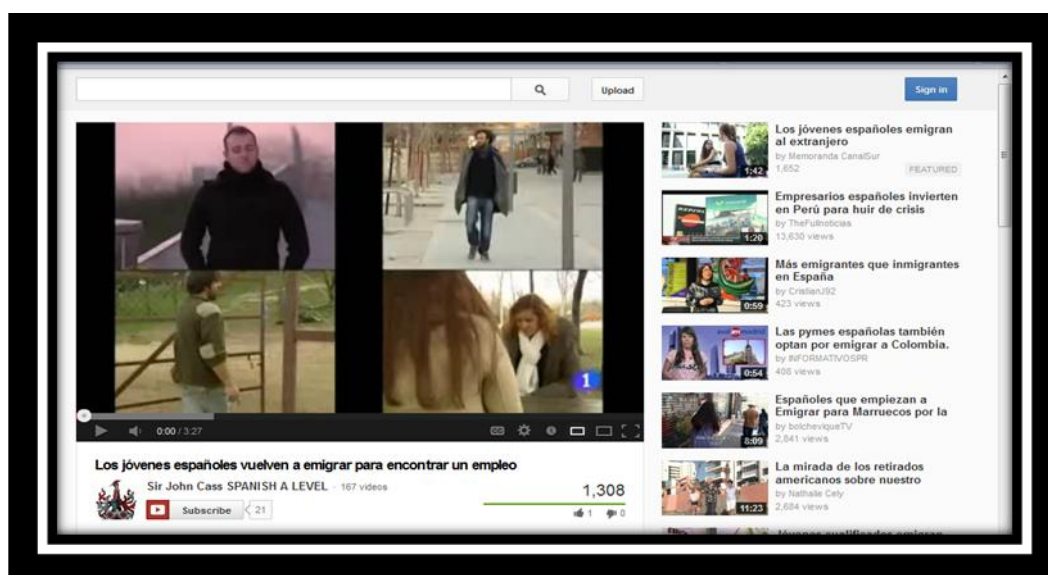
Upload

Sign in

1

0:00 / 3:27

Los jóvenes españoles vuelven a emigrar para encontrar un empleo

Sir John Cass SPANISH A LEVEL · 167 videos

Subscribe 21

1,308

1 0

Los jóvenes españoles emigran al extranjero
by Memoranda CanalSur
1,652
FEATURED
1:42

Empresarios españoles invierten en Perú para huir de crisis
by TheFullnoticias
13,630 views
1:20

Más emigrantes que inmigrantes en España
by CristianJ92
423 views
0:59

Las pymes españolas también optan por emigrar a Colombia.
by INFORMATIVOSPR
408 views
0:54

Españoles que empiezan a Emigrar para Marruecos por la
by bolcheviqueTV
2,841 views
8:09

La mirada de los retirados americanos sobre nuestro
by Nathalie Cely
2,684 views
11:23

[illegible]